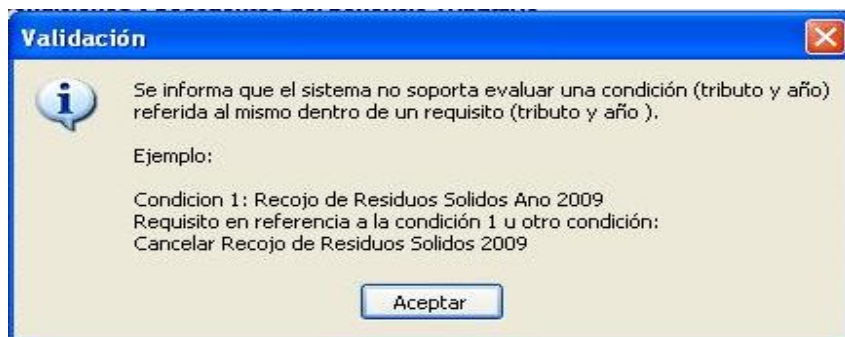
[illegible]

Validación

Se informa que el sistema no soporta evaluar una condición (tributo y año) referida al mismo dentro de un requisito (tributo y año ).

Ejemplo:

Condicion 1: Recojo de Residuos Solidos Ano 2009
Requisito en referencia a la condición 1 u otro condición:
Cancelar Recojo de Residuos Solidos 2009

Aceptar